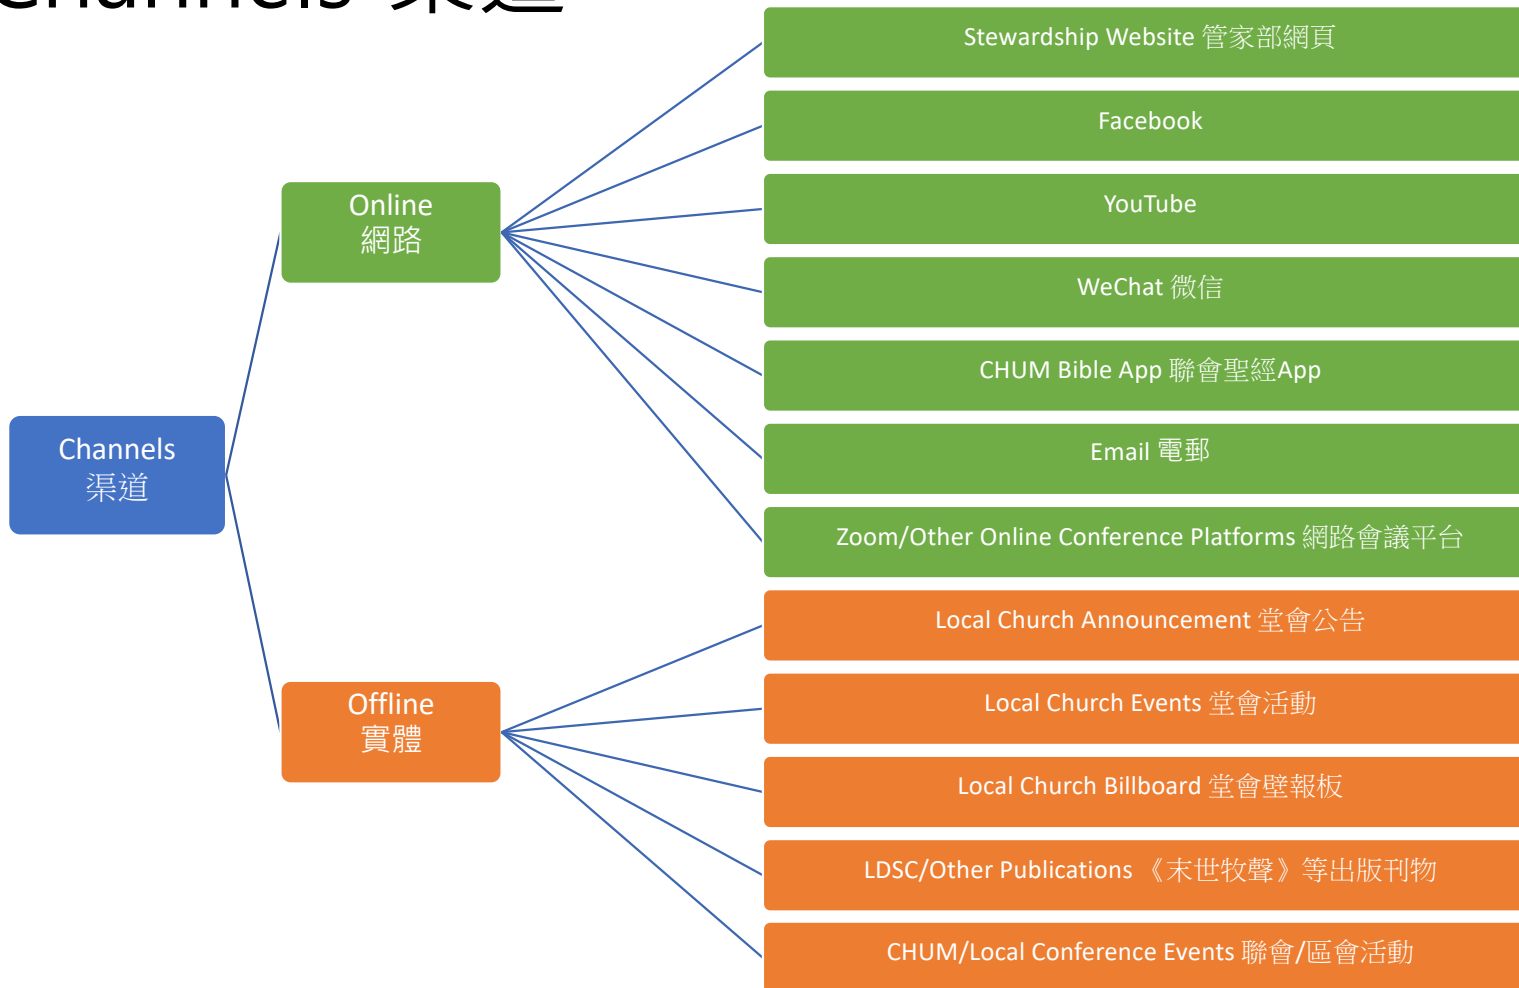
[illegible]

Channels
渠道

Online
網路

Offline
實體

Stewardship Website 管家部網頁

Facebook

YouTube

WeChat 微信

CHUM Bible App 聯會聖經App

Email 電郵

Zoom/Other Online Conference Platforms 網路會議平台

Local Church Announcement 堂會公告

Local Church Events 堂會活動

Local Church Billboard 堂會壁報板

LDSC/Other Publications 《末世牧聲》等出版刊物

CHUM/Local Conference Events 聯會/區會活動